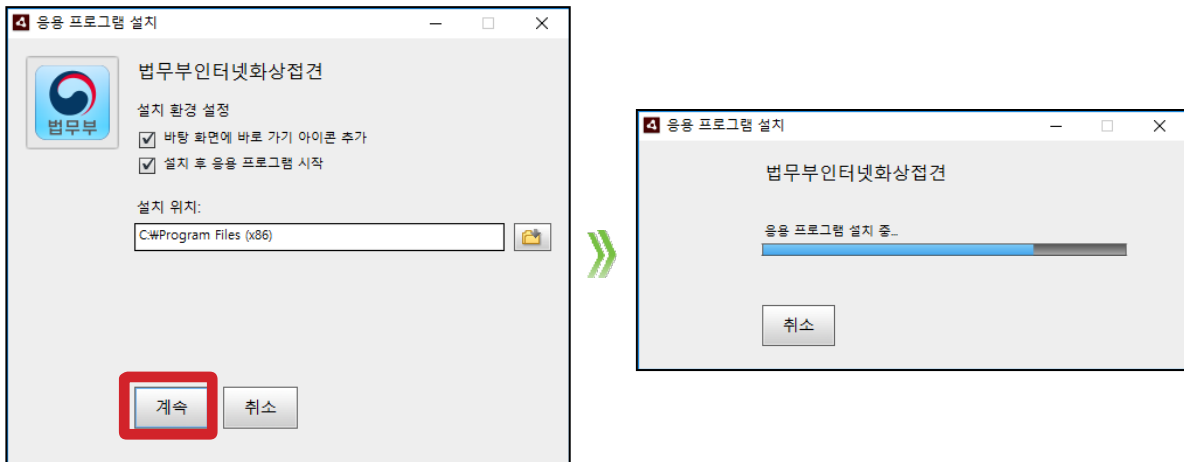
응용 프로그램 설치

법무부

법무부인터넷화상접견

설치 환경 설정

바탕 화면에 바로 가기 아이콘 추가

설치 후 응용 프로그램 시작

설치 위치:

C:₩Program Files (x86)

계속

취소

응용 프로그램 설치

법무부인터넷화상접견

응용 프로그램 설치 중..

취소